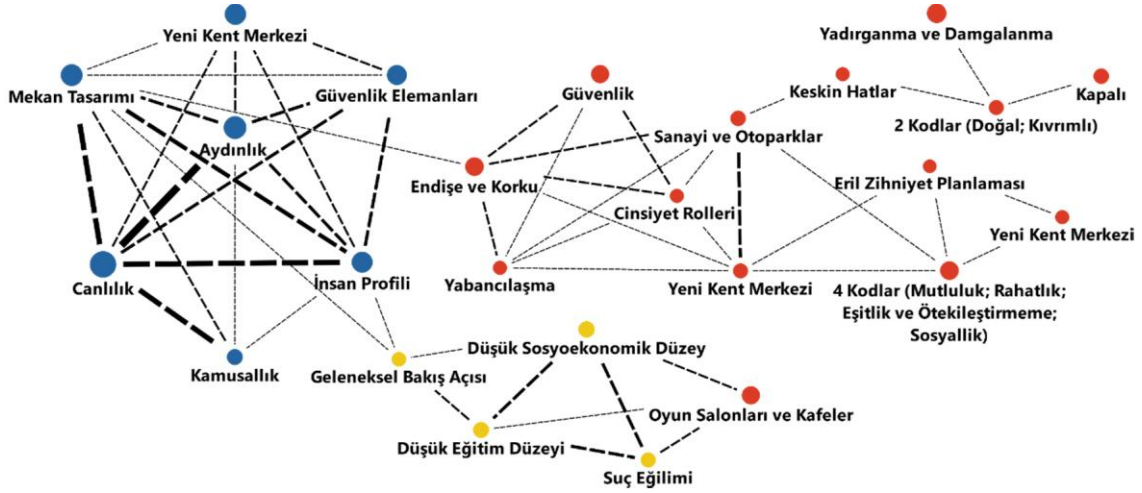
Yeni Kent Merkezi
Mekan Tasarımı
Güvenlik Elemanları
Aydınlık
Canlılık
İnsan Profili
Kamusallık
Güvenlik
Sanayi ve Otoparklar
Keskin Hatlar
Yadırganma ve Damgalanma
Kapalı
2 Kodlar (Doğal; Kıvrımlı)
Endişe ve Korku
Cinsiyet Rolleri
Eril Zihniyet Planlaması
Yeni Kent Merkezi
Yabancılaşma
Yeni Kent Merkezi
4 Kodlar (Mutluluk; Rahatlık; Eşitlik ve Ötekileştirmeme; Sosyallik)
Düşük Sosyoekonomik Düzey
Geleneksel Bakış Açısı
Oyun Salonları ve Kafeler
Düşük Eğitim Düzeyi
Suç Eğilimi